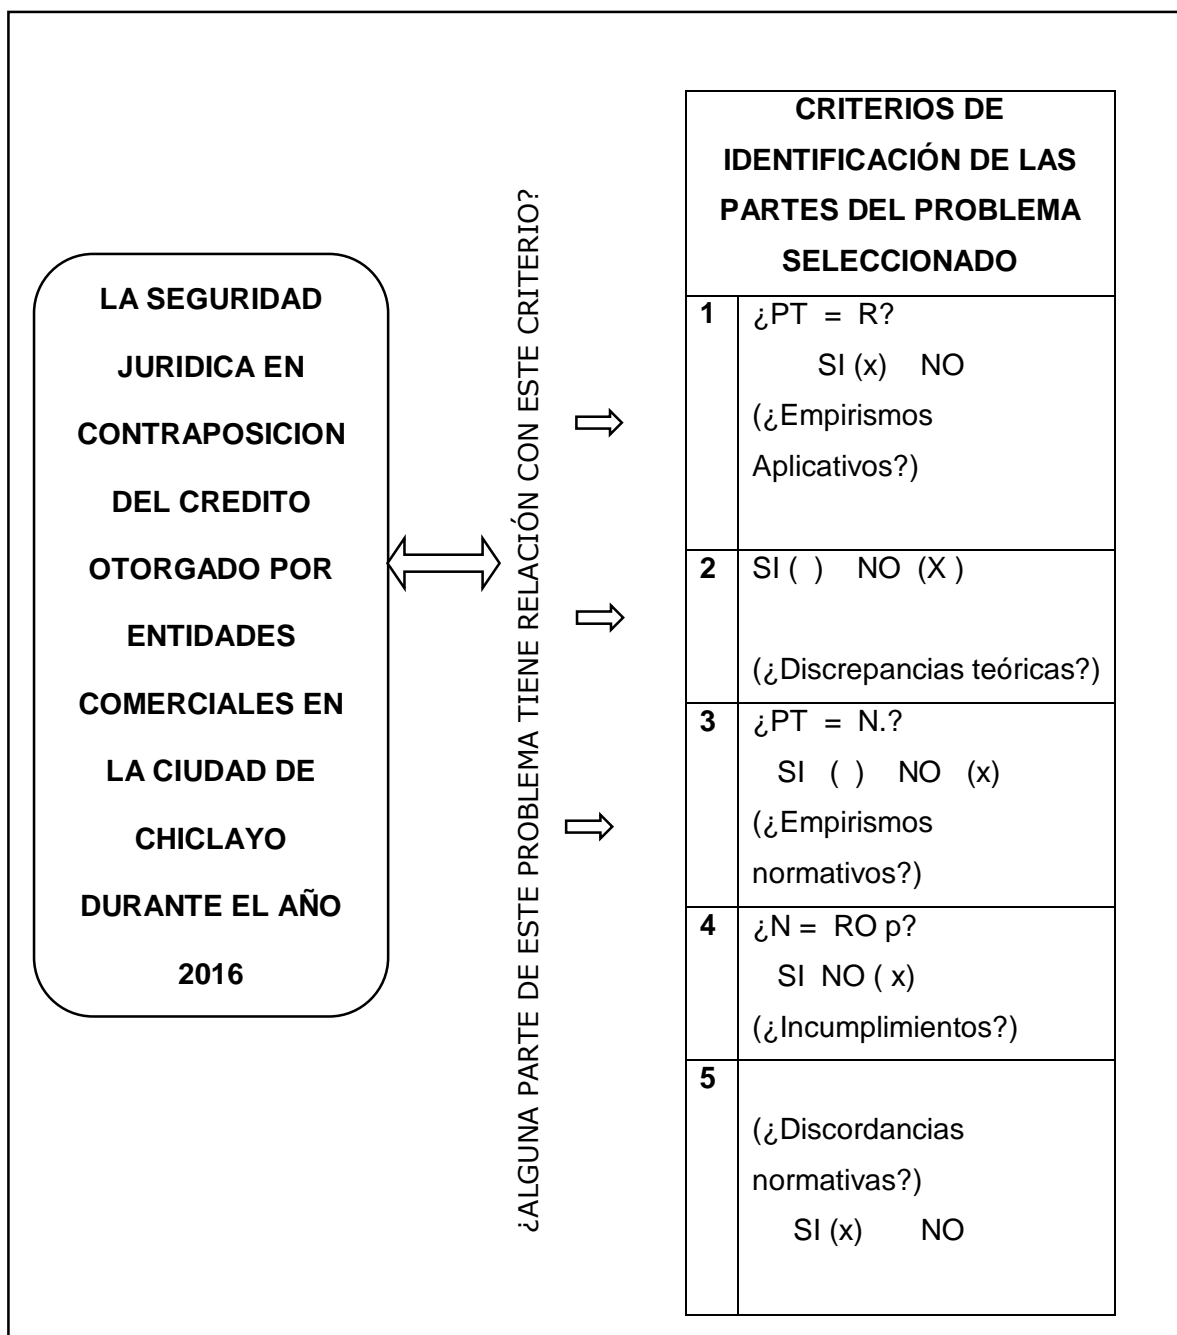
LA SEGURIDAD JURIDICA EN CONTRAPOSICION DEL CREDITO OTORGADO POR ENTIDADES COMERCIALES EN LA CIUDAD DE CHICLAYO DURANTE EL AÑO 2016

¿ALGUNA PARTE DE ESTE PROBLEMA TIENE RELACIÓN CON ESTE CRITERIO?

| CRITERIOS DE IDENTIFICACIÓN DE LAS PARTES DEL PROBLEMA SELECCIONADO | |
|---|---|
| 1 | ¿PT = R? SI (x) NO (¿Empirismos Aplicativos?) |
| 2 | SI ( ) NO (X ) (¿Discrepancias teóricas?) |
| 3 | ¿PT = N.? SI ( ) NO (x) (¿Empirismos normativos?) |
| 4 | ¿N = RO p? SI NO ( x) (¿Incumplimientos?) |
| 5 | (¿Discordancias normativas?) SI (x) NO |